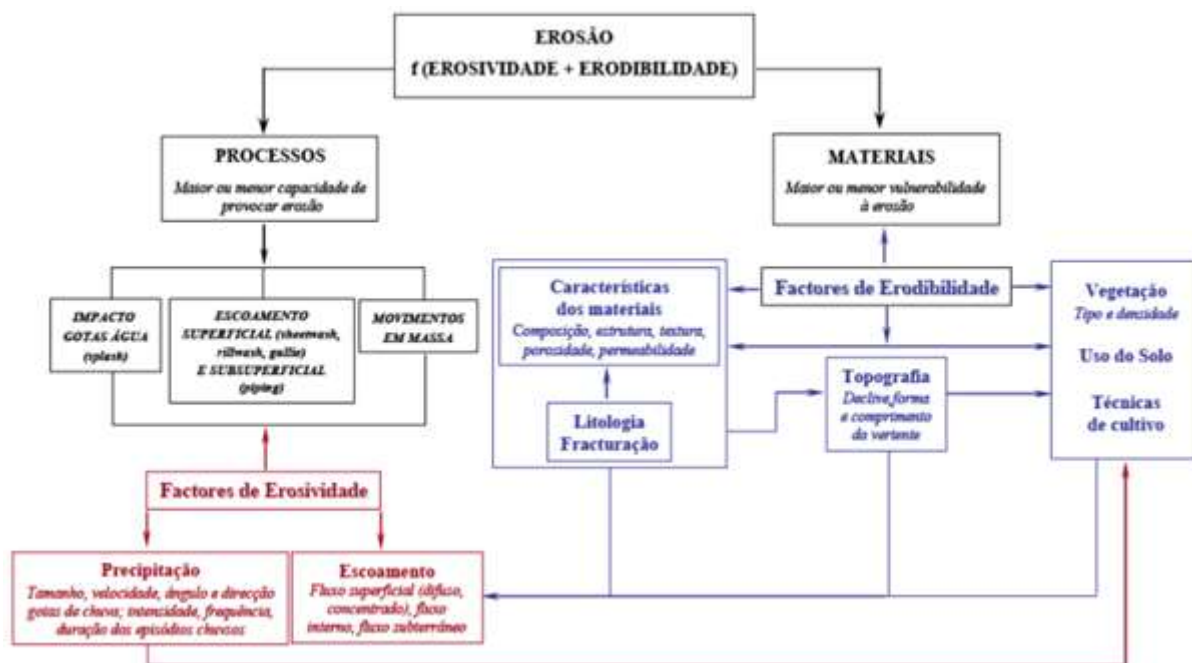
EROSÃO
f (EROSIVIDADE + ERODIBILIDADE)

PROCESSOS
Maior ou menor capacidade de provocar erosão

MATERIAIS
Maior ou menor vulnerabilidade à erosão

IMPACTO GOTAS ÁGUA (splash)

ESCOAMENTO SUPERFICIAL (sheetwash, rillwash, gullie) E SUBSUPERFICIAL (piping)

MOVIMENTOS EM MASSA

Características dos materiais
Composição, estrutura, textura, porosidade, permeabilidade

Factores de Erodibilidade

Vegetação
Tipo e densidade

Uso do Solo

Técnicas de cultivo

Litologia Fracturação

Topografia
Declive,forma e comprimento da vertente

Factores de Erosividade

Precipitação
Tamanho, velocidade, ângulo e direcção gotas de chuva; intensidade, frequência, duração dos episódios chuvosos

Escoamento
Fluxo superficial (difuso, concentrado), fluxo interno, fluxo subterrâneo